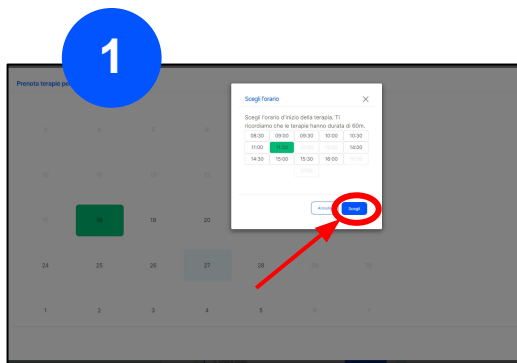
1

Prenota terapie pe

Scegli l'orario

Scegli l'orario d'inizio della terapia. Ti ricordiamo che le terapie hanno durata di 60m.

| 08:30 | 09:00 | 09:30 | 10:00 | 10:30 |
|---|---|---|---|---|
| 11:00 | 11:30 | 12:00 | 13:00 | 14:00 |
| 14:30 | 15:00 | 15:30 | 16:00 | 16:30 |
| | | 17:00 | | |

Annulla Scegli

3 4 5 6 7 8 9
10 11 12 13
17 18 19 20
24 25 26 27 28 29 30
1 2 3 4 5 6 7